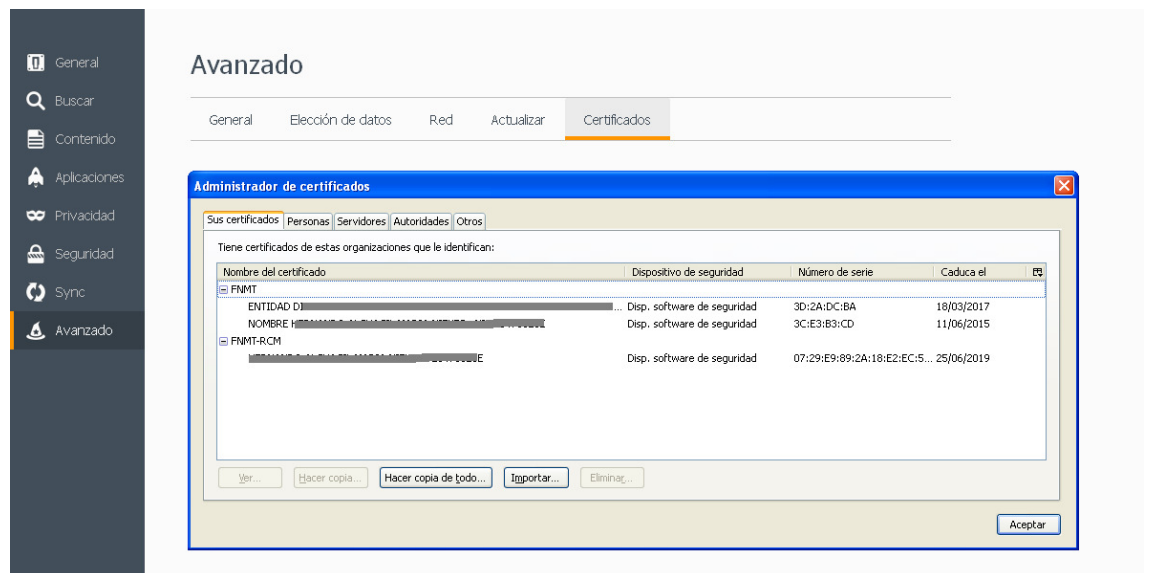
General
Buscar
Contenido
Aplicaciones
Privacidad
Seguridad
Sync
Avanzado

Avanzado

General | Elección de datos | Red | Actualizar | Certificados

Administrador de certificados

Sus certificados | Personas | Servidores | Autoridades | Otros

Tiene certificados de estas organizaciones que le identifican:

| Nombre del certificado | Dispositivo de seguridad | Número de serie | Caduca el |
|---|---|---|---|
| ⊟ FNMT | | | |
| ENTIDAD D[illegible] | ... Disp. software de seguridad | 3D:2A:DC:BA | 18/03/2017 |
| NOMBRE H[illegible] | Disp. software de seguridad | 3C:E3:B3:CD | 11/06/2015 |
| ⊟ FNMT-RCM | | | |
| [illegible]E | Disp. software de seguridad | 07:29:E9:89:2A:18:E2:EC:5... | 25/06/2019 |

Ver... | Hacer copia... | Hacer copia de todo... | Importar... | Eliminar...

Aceptar